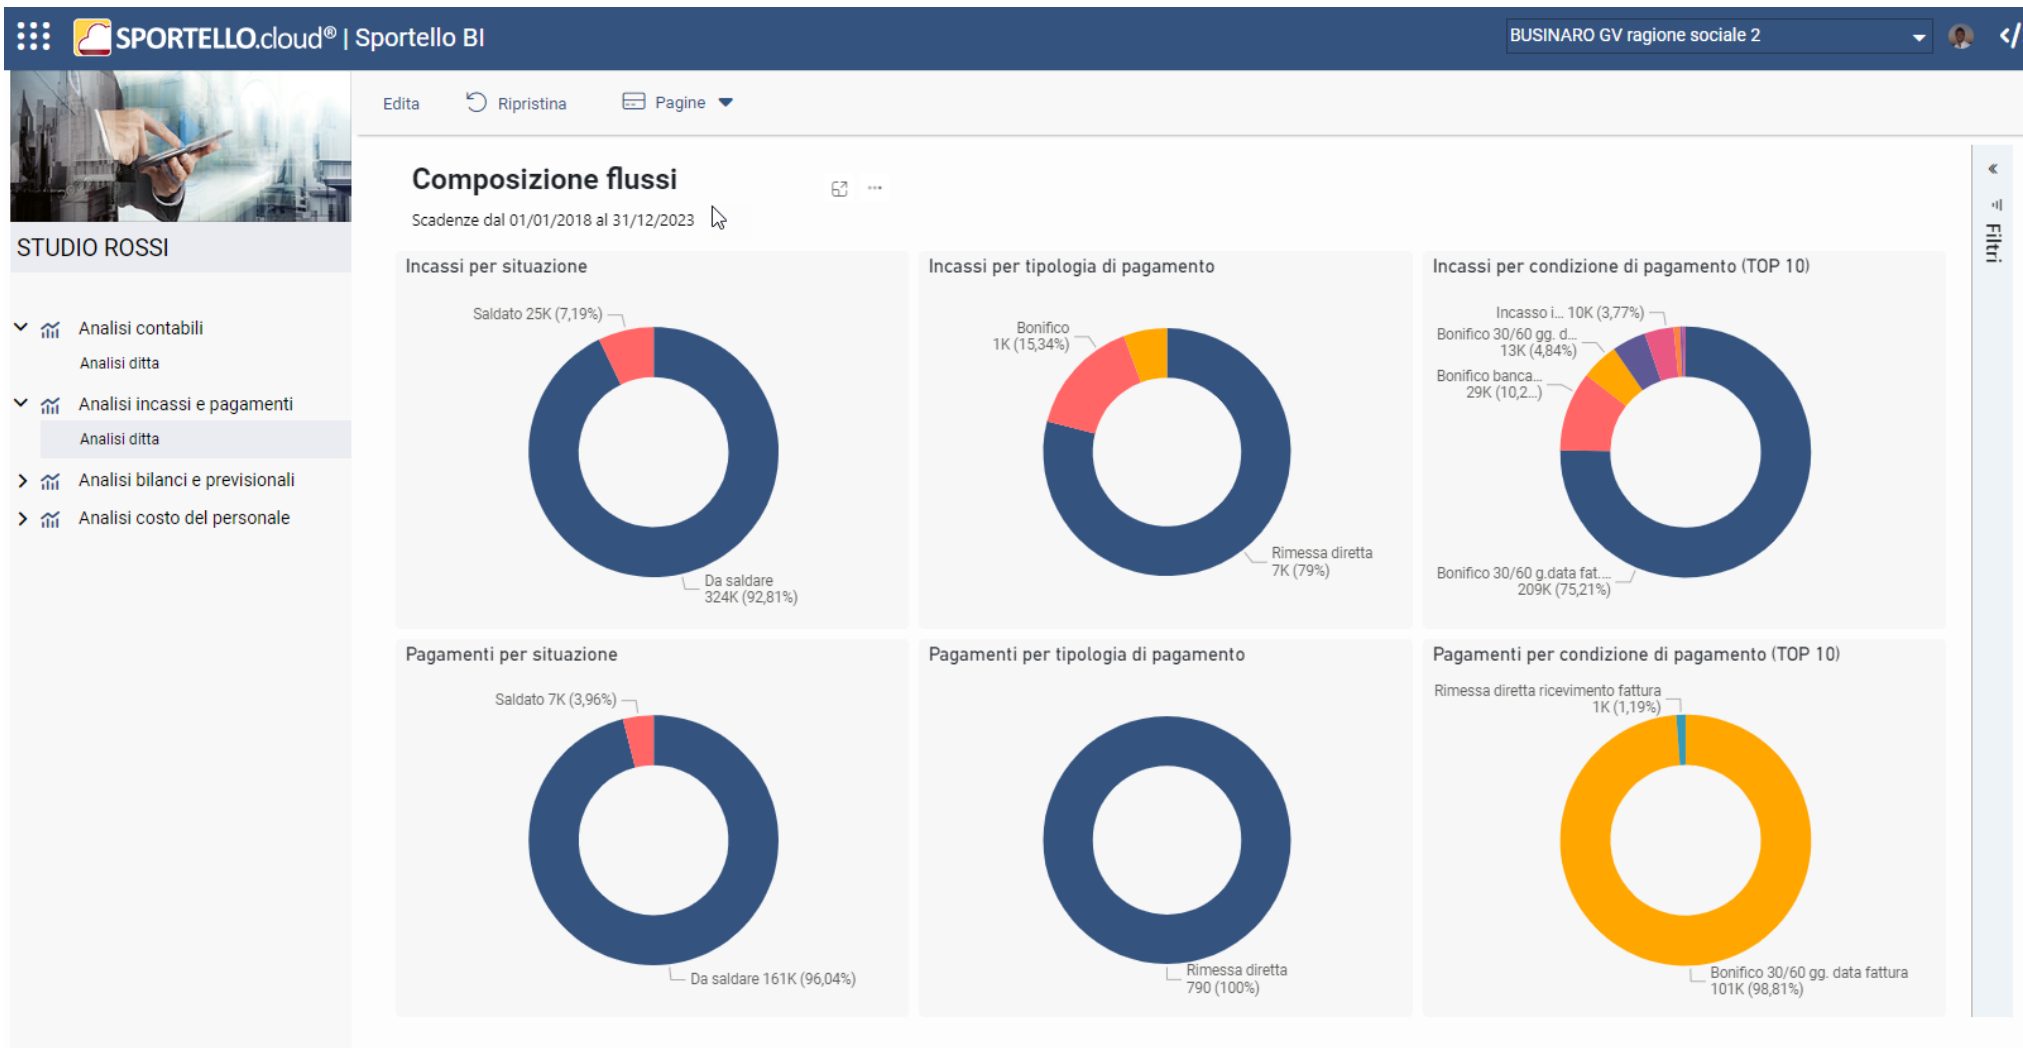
SPORTELLO.cloud® | Sportello BI

BUSINARO GV ragione sociale 2

STUDIO ROSSI

Analisi contabili
Analisi ditta
Analisi incassi e pagamenti
Analisi ditta
Analisi bilanci e previsionali
Analisi costo del personale

Edita
Ripristina
Pagine

Composizione flussi
Scadenze dal 01/01/2018 al 31/12/2023

Filtri

Incassi per situazione
Saldato 25K (7,19%)
Da saldare 324K (92,81%)

Incassi per tipologia di pagamento
Bonifico 1K (15,34%)
Rimessa diretta 7K (79%)

Incassi per condizione di pagamento (TOP 10)
Incasso i... 10K (3,77%)
Bonifico 30/60 gg. d... 13K (4,84%)
Bonifico banca... 29K (10,2...)
Bonifico 30/60 g.data fat.... 209K (75,21%)

Pagamenti per situazione
Saldato 7K (3,96%)
Da saldare 161K (96,04%)

Pagamenti per tipologia di pagamento
Rimessa diretta 790 (100%)

Pagamenti per condizione di pagamento (TOP 10)
Rimessa diretta ricevimento fattura 1K (1,19%)
Bonifico 30/60 gg. data fattura 101K (98,81%)